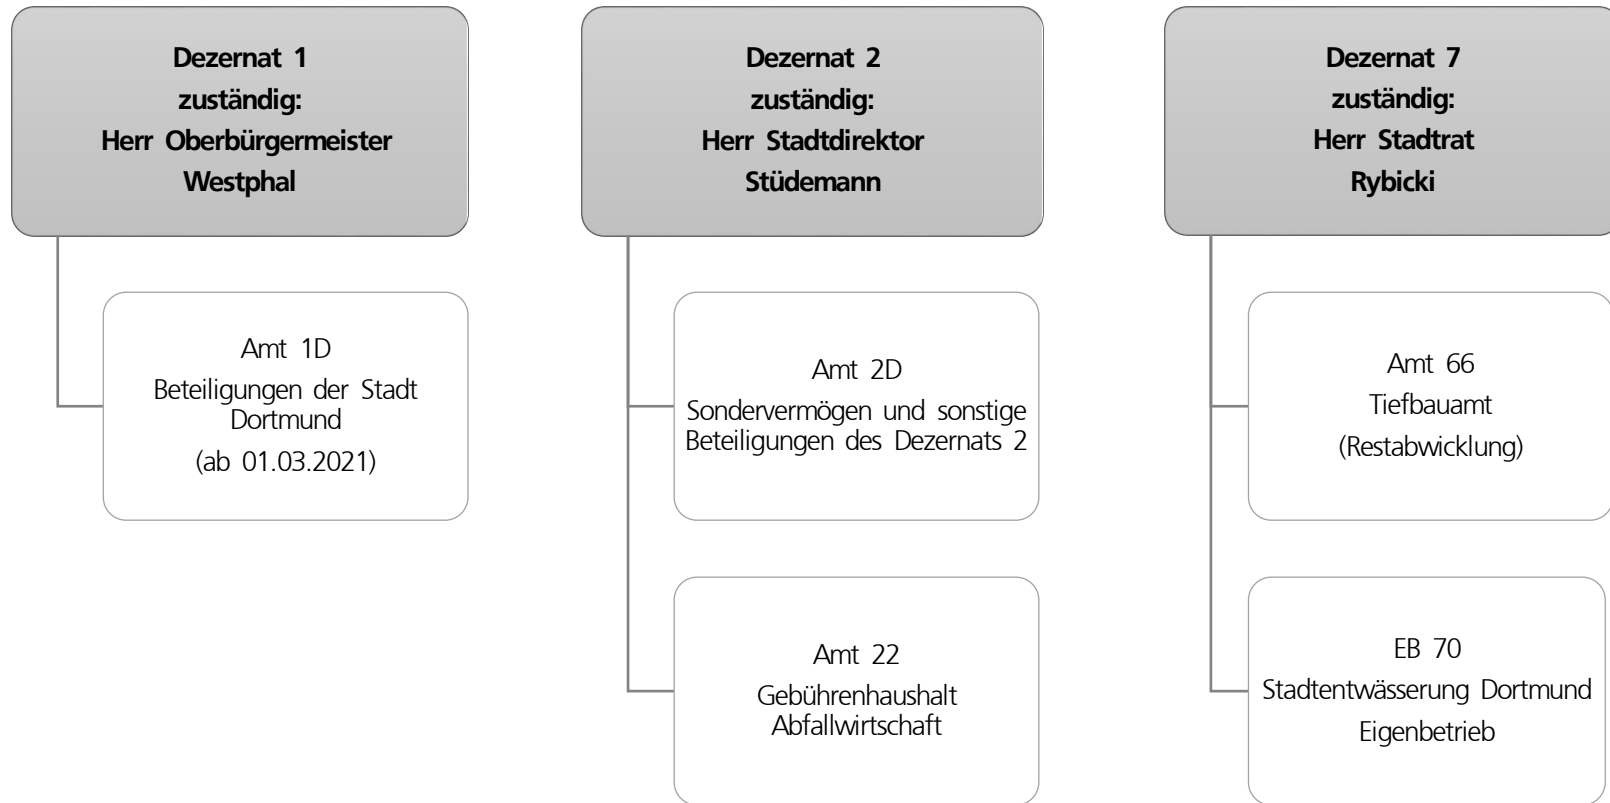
Dezernat 1
zuständig:
Herr Oberbürgermeister
Westphal

Amt 1D
Beteiligungen der Stadt Dortmund
(ab 01.03.2021)

Dezernat 2
zuständig:
Herr Stadtdirektor
Stüdemann

Amt 2D
Sondervermögen und sonstige Beteiligungen des Dezernats 2

Amt 22
Gebührenhaushalt Abfallwirtschaft

Dezernat 7
zuständig:
Herr Stadtrat
Rybicki

Amt 66
Tiefbauamt
(Restabwicklung)

EB 70
Stadtentwässerung Dortmund
Eigenbetrieb